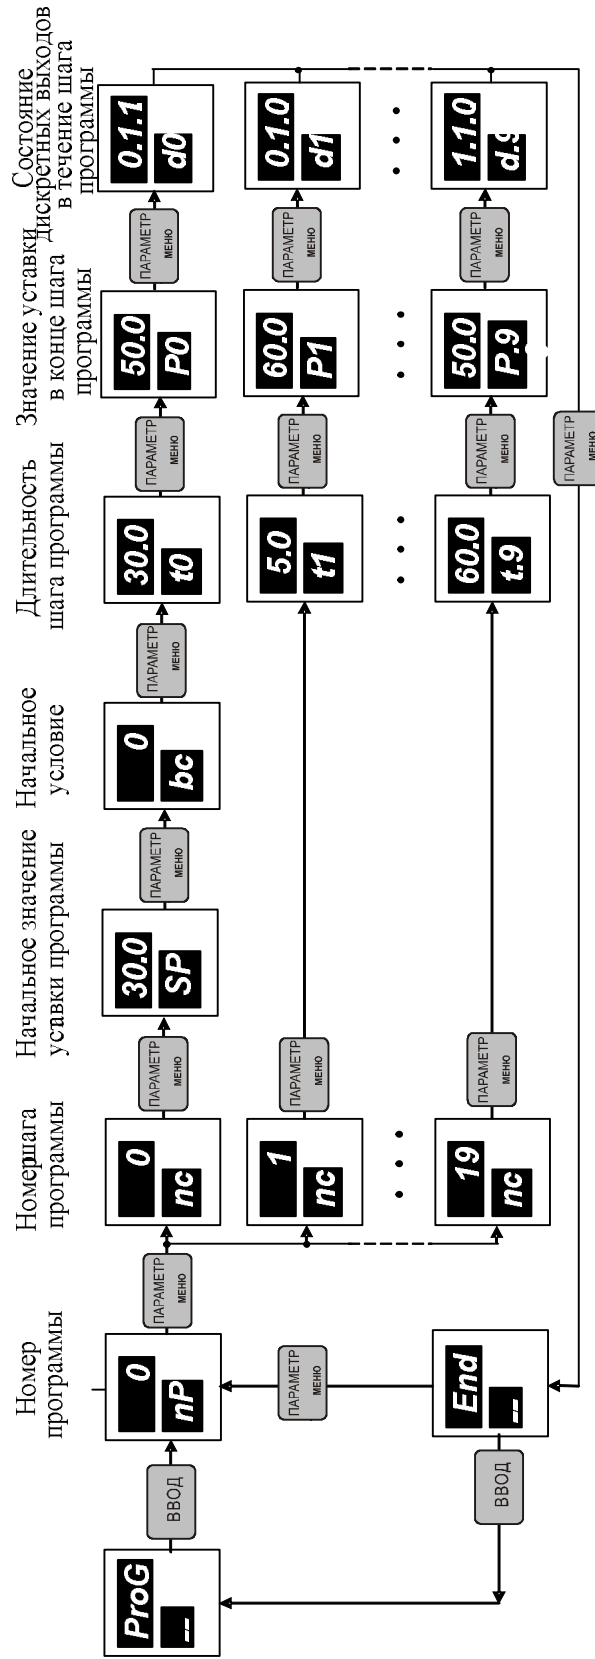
Номер программы

Номер шага программы

Начальное значение уставки программы

Начальное условие

Длительность шага программы

Значение уставки в конце шага программы

Состояние дискретных выходов в течение шага программы

ProG
--

ВВОД

0
nP

ПАРАМЕТР МЕНЮ

0
nc

ПАРАМЕТР МЕНЮ

30.0
SP

ПАРАМЕТР МЕНЮ

0
bc

ПАРАМЕТР МЕНЮ

30.0
t0

ПАРАМЕТР МЕНЮ

50.0
P0

ПАРАМЕТР МЕНЮ

0.1.1
d0

1
nc

ПАРАМЕТР МЕНЮ

5.0
t1

ПАРАМЕТР МЕНЮ

60.0
P1

ПАРАМЕТР МЕНЮ

0.1.0
d1

19
nc

ПАРАМЕТР МЕНЮ

60.0
t.9

ПАРАМЕТР МЕНЮ

50.0
P.9

ПАРАМЕТР МЕНЮ

1.1.0
d.9

ПАРАМЕТР МЕНЮ

End
--

ПАРАМЕТР МЕНЮ

ВВОД